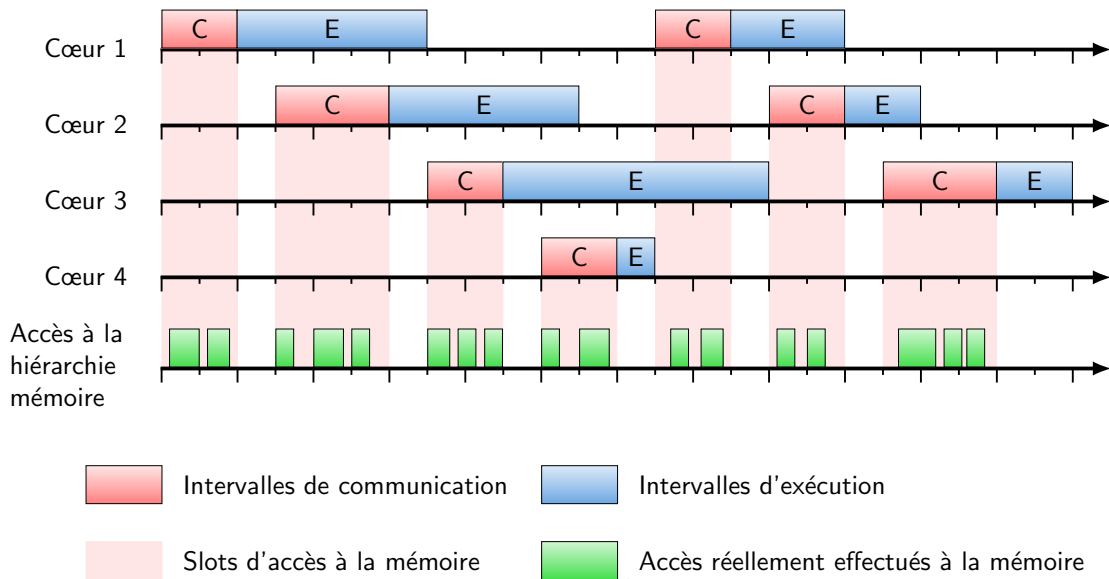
C E C E
Cœur 1

C E C E
Cœur 2

C E C E
Cœur 3

C E
Cœur 4

Accès à la hiérarchie mémoire

Intervalles de communication
Intervalles d'exécution
Slots d'accès à la mémoire
Accès réellement effectués à la mémoire